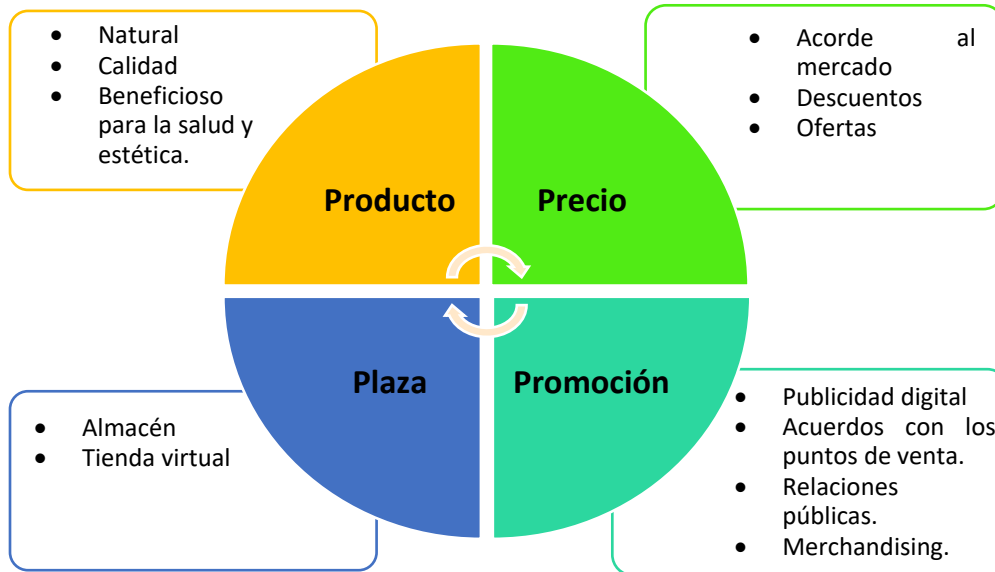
- Natural
- Calidad
- Beneficioso para la salud y estética.

- Acorde al mercado
- Descuentos
- Ofertas

Producto

Precio

Plaza

Promoción

- Almacén
- Tienda virtual

- Publicidad digital
- Acuerdos con los puntos de venta.
- Relaciones públicas.
- Merchandising.